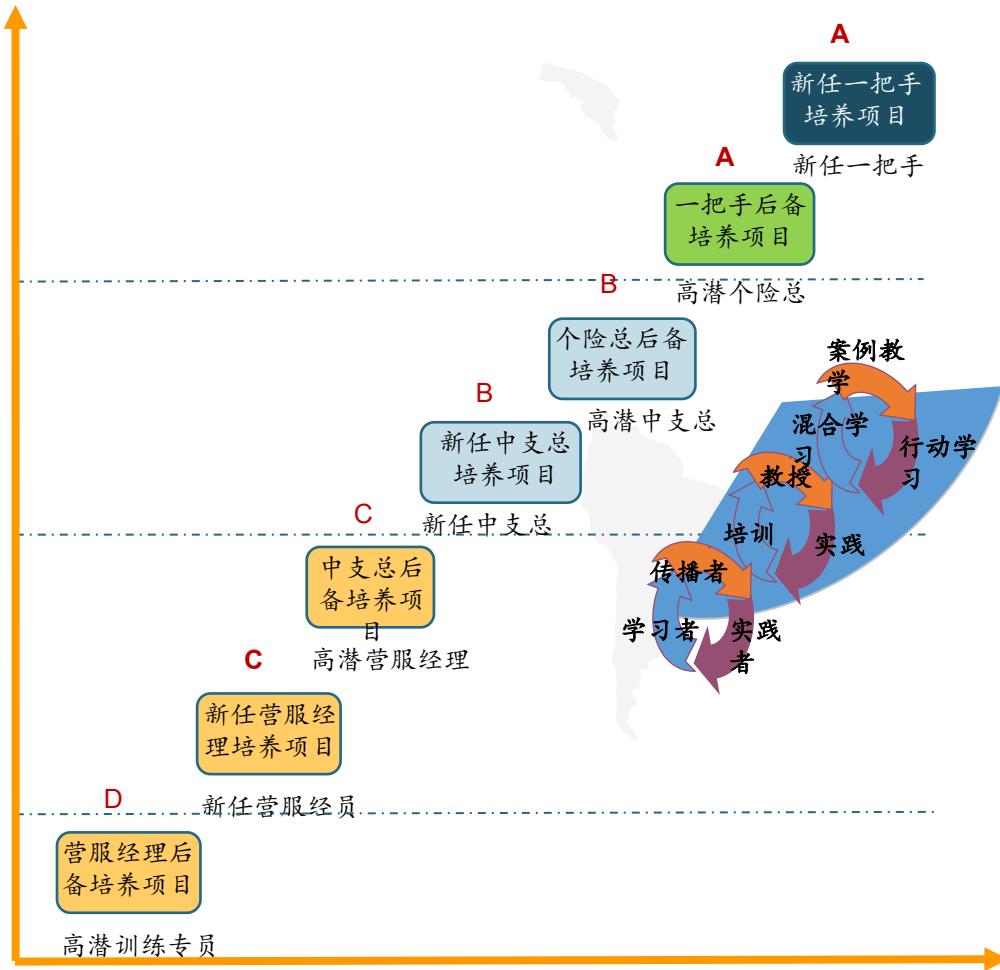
A

新任一把手培养项目

新任一把手

A

一把手后备培养项目

高潜个险总

B

个险总后备培养项目

高潜中支总

B

新任中支总培养项目

新任中支总

C

中支总后备培养项目

高潜营服经理

C

新任营服经理培养项目

新任营服经员

D

营服经理后备培养项目

高潜训练专员

案例教学

混合学习

行动学习

教授

培训

实践

传播者

学习者

实践者